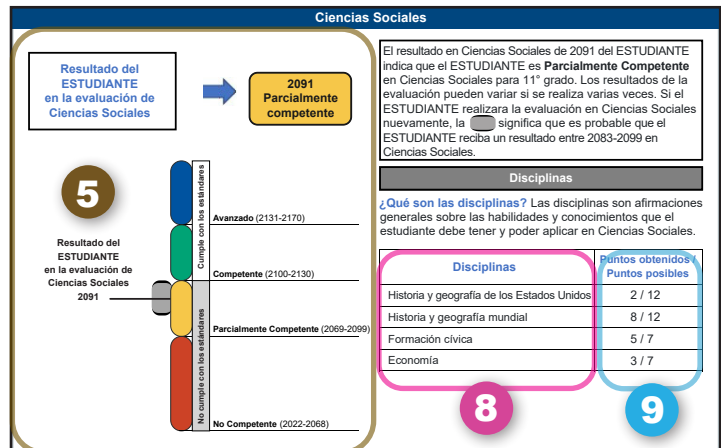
Ciencias Sociales

Resultado del ESTUDIANTE en la evaluación de Ciencias Sociales

2091 Parcialmente competente

5

Resultado del ESTUDIANTE en la evaluación de Ciencias Sociales 2091

Cumple con los estándares

No cumple con los estándares

Avanzado (2131-2170)

Competente (2100-2130)

Parcialmente Competente (2069-2099)

No Competente (2022-2068)

El resultado en Ciencias Sociales de 2091 del ESTUDIANTE indica que el ESTUDIANTE es **Parcialmente Competente** en Ciencias Sociales para 11° grado. Los resultados de la evaluación pueden variar si se realiza varias veces. Si el ESTUDIANTE realizara la evaluación en Ciencias Sociales nuevamente, la significa que es probable que el ESTUDIANTE reciba un resultado entre 2083-2099 en Ciencias Sociales.

Disciplinas

**¿Qué son las disciplinas?** Las disciplinas son afirmaciones generales sobre las habilidades y conocimientos que el estudiante debe tener y poder aplicar en Ciencias Sociales.

| Disciplinas | Puntos obtenidos / Puntos posibles |
|---|---|
| Historia y geografía de los Estados Unidos | 2 / 12 |
| Historia y geografía mundial | 8 / 12 |
| Formación cívica | 5 / 7 |
| Economía | 3 / 7 |

8

9